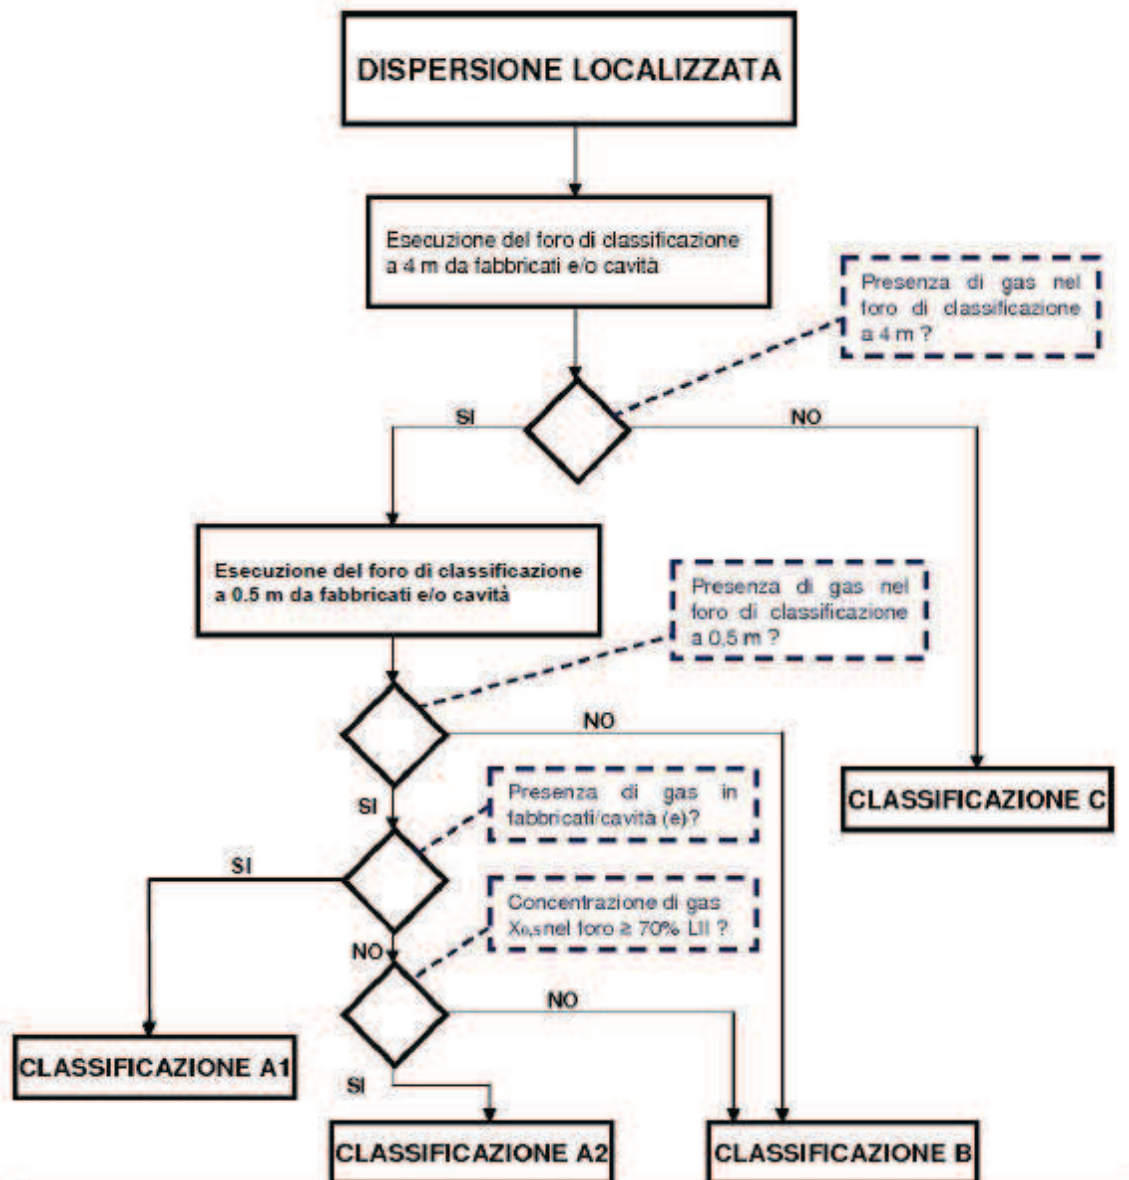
DISPERSIONE LOCALIZZATA

Esecuzione del foro di classificazione a 4 m da fabbricati e/o cavità

Presenza di gas nel foro di classificazione a 4 m ?

SI

NO

Esecuzione del foro di classificazione a 0.5 m da fabbricati e/o cavità

Presenza di gas nel foro di classificazione a 0.5 m ?

NO

SI

Presenza di gas in fabbricati/cavità (e)?

CLASSIFICAZIONE C

SI

Concentrazione di gas $X_{0,5}$ nel foro ≥ 70% LII ?

NO

NO

CLASSIFICAZIONE A1

SI

CLASSIFICAZIONE A2

CLASSIFICAZIONE B